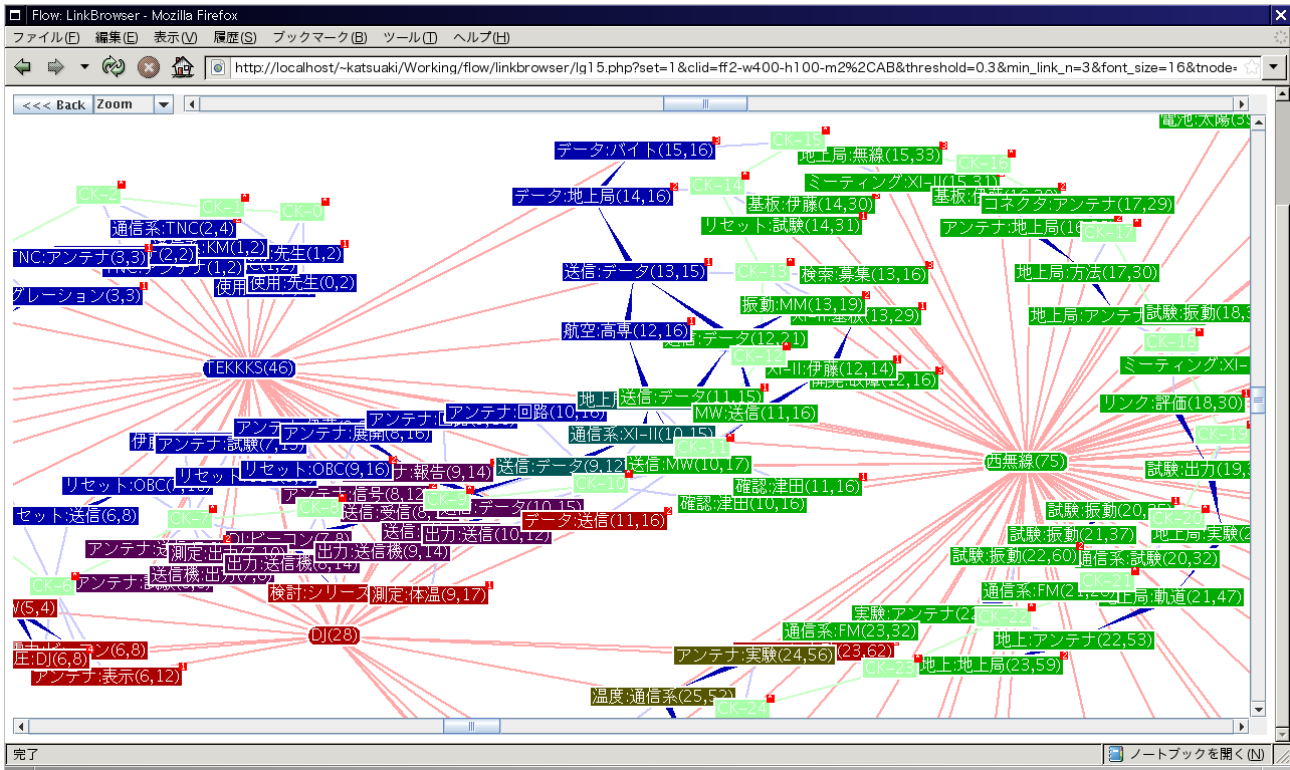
Flow: LinkBrowser - Mozilla Firefox

ファイル(F) 編集(E) 表示(V) 履歴(S) ブックマーク(B) ツール(T) ヘルプ(H)

http://localhost/~katsuaki/Working/flow/linkbrowser/lg15.php?set=1&clid=ff2-w400-h100-m2%2CAB&threshold=0.3&min_link_n=3&font_size=16&tnode=

<<< Back Zoom

データ:バイト(15,16)
CK-15
地上局:無線(15,33)
電池:太陽(3
CK-16
CK-2
CK-14
ミーティング:XI-II(15,31)
基板:伊藤(16,30)
コネクタ:アンテナ(17,29)
データ:地上局(14,16)
基板:伊藤(14,30)
CK-0
リセット:試験(14,31)
アンテナ:地上局(16,
CK-17
通信系:TNC(2,4)
:KM(1,2)
先生(1,2)
TNC:アンテナ(3,3)
(2,2)
TNC:アンテナ(1,2)
送信:データ(13,15)
CK-13
検索:募集(13,16)
地上局:方法(17,30)
使用:先生(0,2)
グレーション(3,3)
振動:MM(13,19)
(13,29)
地上局:アンテナ
試験:振動(18,3
航空:高専(12,16)
:データ(12,21)
CK-18
CK-12
TEKKKS(46)
XI-II:伊藤(12,14)
開発:故障(12,16)
ミーティング:XI-
地上
送信:データ(11,15)
リンク:評価(18,30)
アンテナ:回路(10,16)
MW:送信(11,16)
アンテナ:展開(8,16)
通信系:XI-II(10,15)
CK-19
伊
アンテナ:試験(7,13)
CK-11
西無線(75)
送信:データ(9,12)
送信:MW(10,17)
試験:出力(19,
リセット
リセット:OBC(9,16)
:報告(9,14)
リセット:OBC(
確認:津田(11,16)
信号(8,12)
CK-10
CK-9
確認:津田(10,16)
試験:振動(20,
セット:送信(6,8)
CK-8
送信:受信(8,
:データ(10,15)
CK-20
CK-7
データ:送信(11,16)
試験:振動(21,37)
地上局:実験(2
:ビーコン(7,8)
アンテナ:送
送信:出力:送信(10,12)
測定:出
出力:送信機(9,14)
試験:振動(22,60)
通信系:試験(20,32)
出力:送信機(8,14)
送信機:出力(7,8)
CK-21
CK-6
アンテナ:
検討:シリーズ
測定:体温(9,17)
通信系:FM(21,
地上局:軌道(21,47)
W(5,4)
実験:アンテナ(2
CK-22
DJ(28)
通信系:FM(23,32)
地上:アンテナ(22,53)
(6,8)
アンテナ:実験(24,56)
(23,62)
:DJ(6,8)
CK-23
地上:地上局(23,59)
アンテナ:表示(6,12)
温度:通信系(25,52)
CK-24

完了
ノートブックを開く(N)